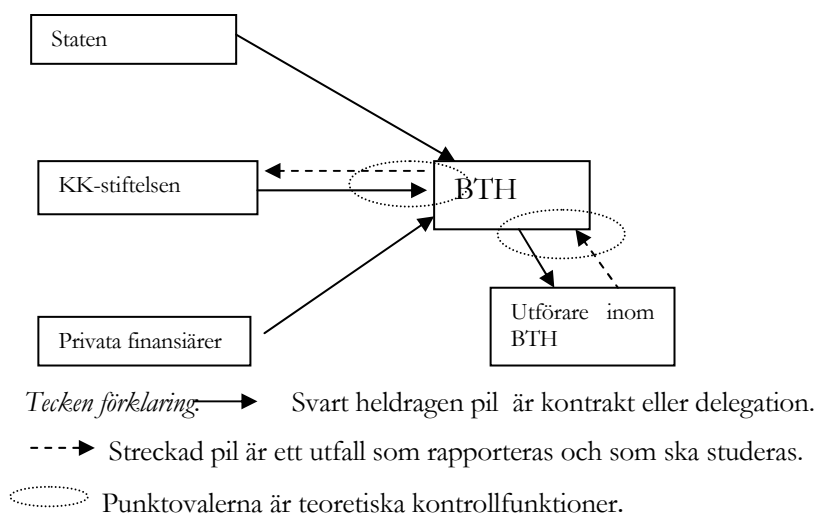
Staten

KK-stiftelsen

BTH

Utförare inom BTH

Privata finansiärer

*Tecken förklaring:* Svart heldragen pil är kontrakt eller delegation.

Streckad pil är ett utfall som rapporteras och som ska studeras.

Punktovalerna är teoretiska kontrollfunktioner.